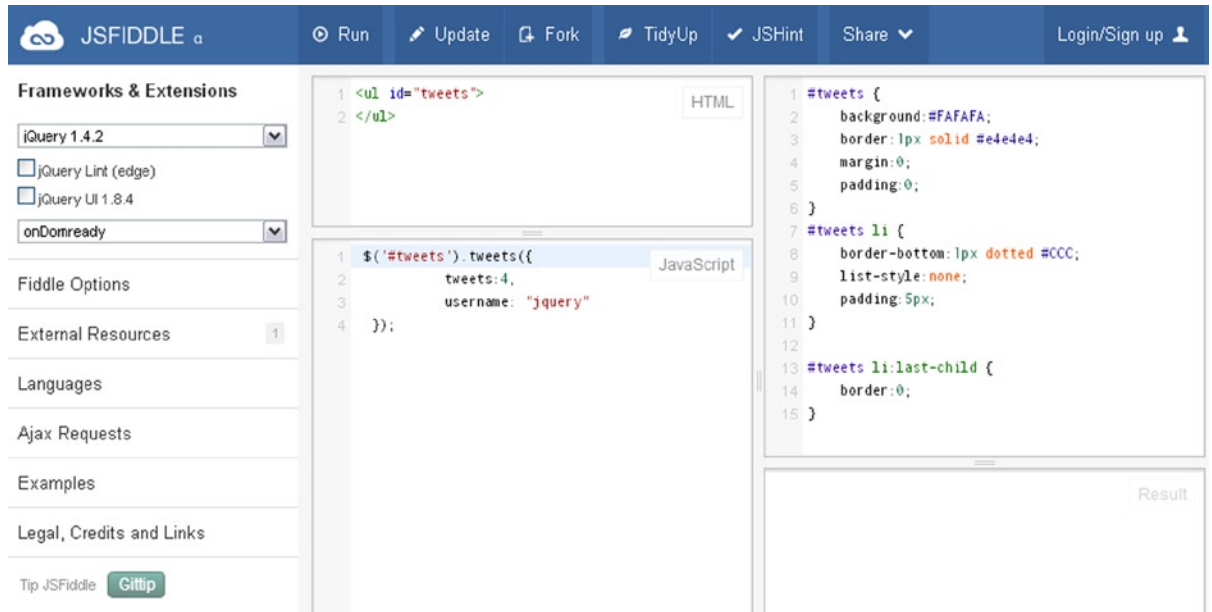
JSFIDDLE α

Run  Update  Fork  TidyUp  JSHint  Share

Login/Sign up

Frameworks & Extensions

jQuery 1.4.2

jQuery Lint (edge)

jQuery UI 1.8.4

onDomready

Fiddle Options

External Resources 1

Languages

Ajax Requests

Examples

Legal, Credits and Links

Tip JSFiddle Gittip

HTML

1 <ul id="tweets">
2 </ul>

JavaScript

1 $('#tweets').tweets({
2 tweets:4,
3 username: "jquery"
4 });

1 #tweets {
2 background:#FAFAFA;
3 border:1px solid #e4e4e4;
4 margin:0;
5 padding:0;
6 }
7 #tweets li {
8 border-bottom:1px dotted #CCC;
9 list-style:none;
10 padding:5px;
11 }
12
13 #tweets li:last-child {
14 border:0;
15 }

Result